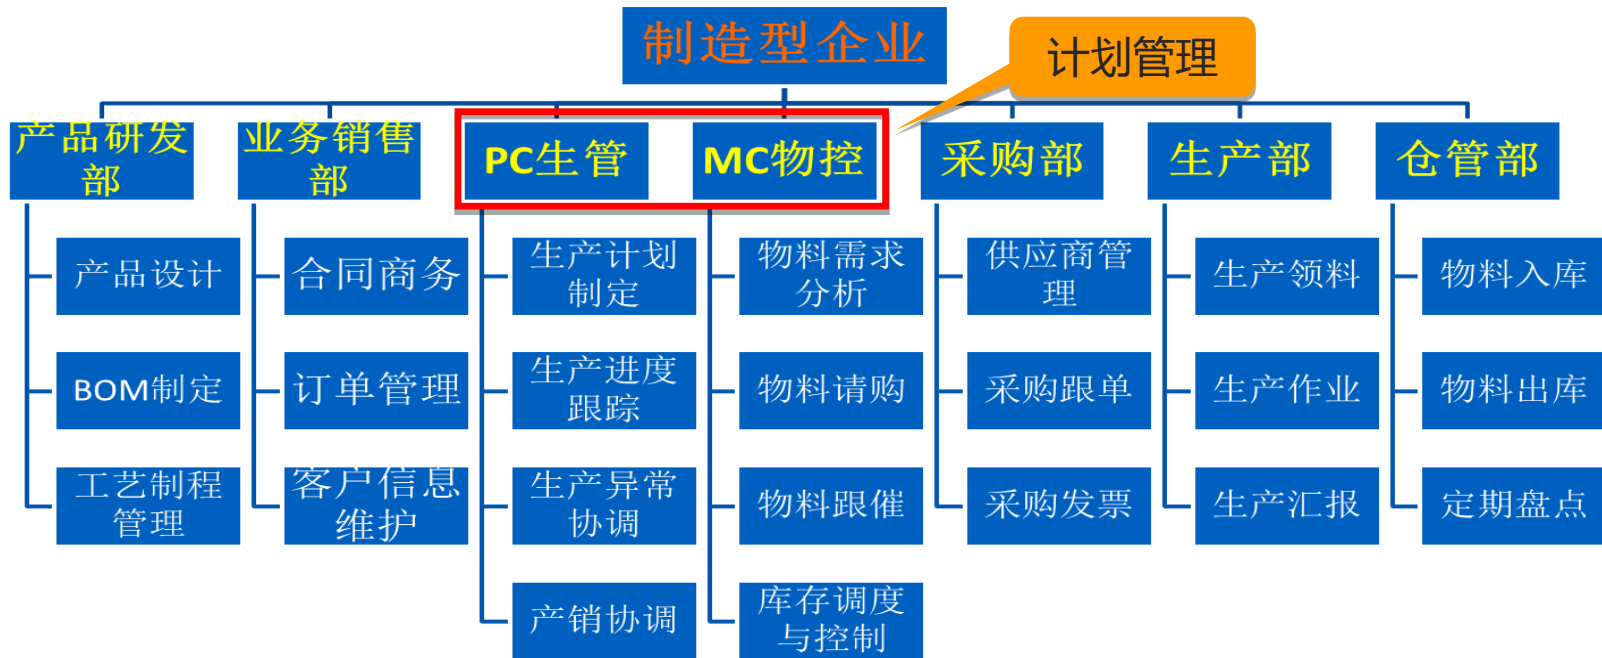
制造型企业

计划管理

产品研发部

产品设计

BOM制定

工艺制程管理

业务销售部

合同商务

订单管理

客户信息维护

PC生管

生产计划制定

生产进度跟踪

生产异常协调

产销协调

MC物控

物料需求分析

物料请购

物料跟催

库存调度与控制

采购部

供应商管理

采购跟单

采购发票

生产部

生产领料

生产作业

生产汇报

仓管部

物料入库

物料出库

定期盘点